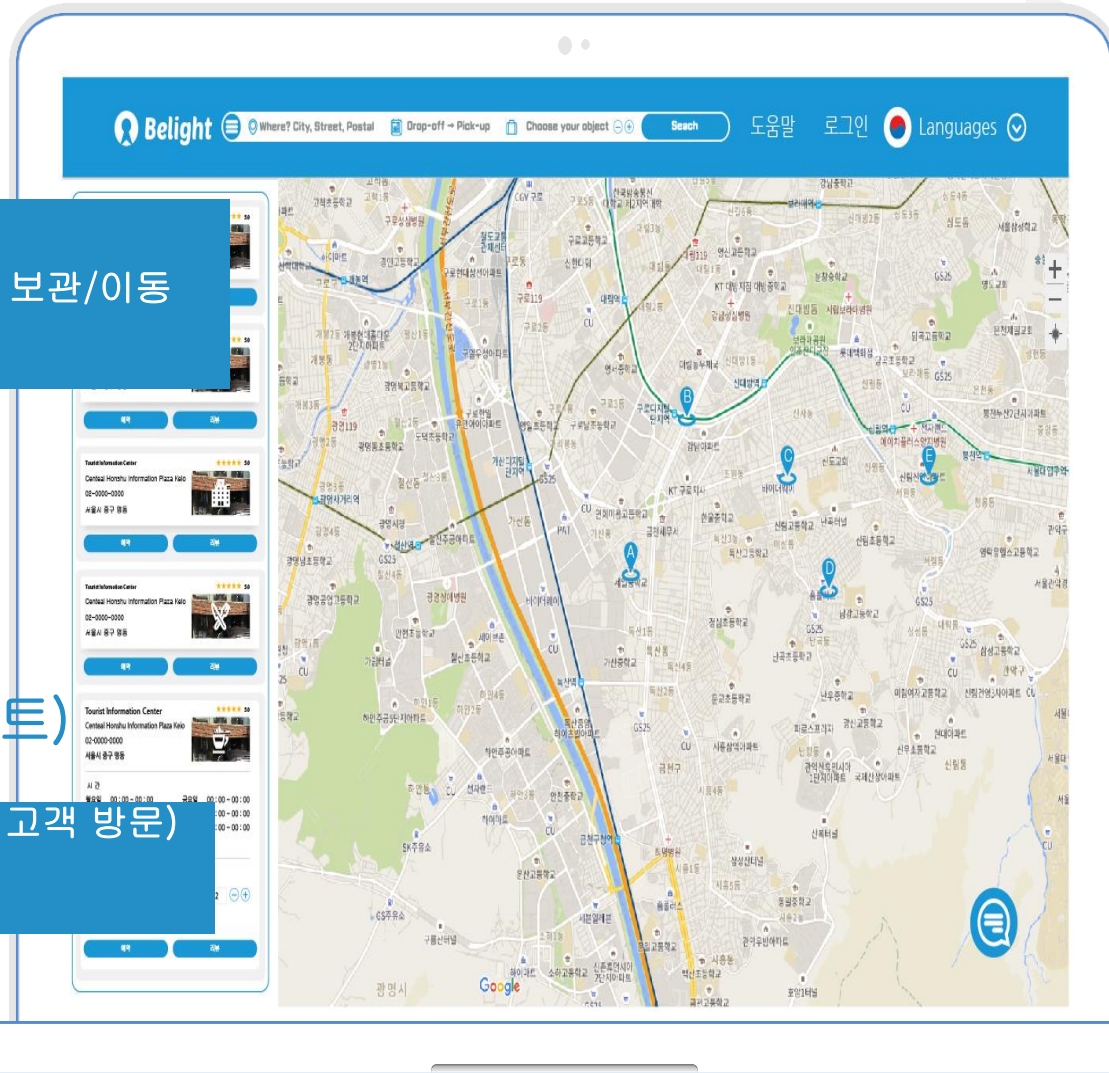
Belight Where? City, Street, Postal Drop-off → Pick-up Choose your object Seach 도움말 로그인 Languages

보관/이동

트)

고객 방문)

Tourist Information Center
Centeal Honshu Information Plaza Keio
02-0000-0000
서울시 중구 명동

Tourist Information Center
Centeal Honshu Information Plaza Keio
02-0000-0000
서울시 중구 명동

Tourist Information Center
Centeal Honshu Information Plaza Keio
02-0000-0000
서울시 중구 명동

시 간
00 : 00 ~ 00 : 00
00 : 00 ~ 00 : 00

A B C D E

광명시

Google